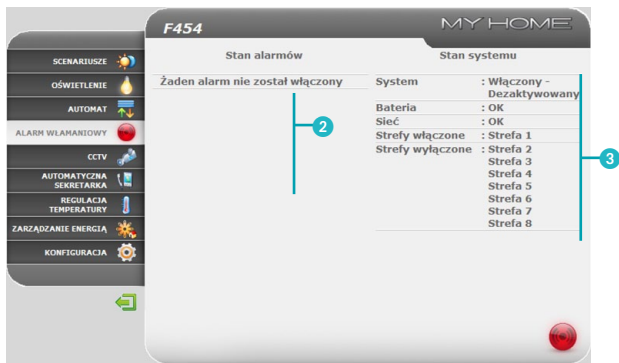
F454

MY HOME

SCENARIUSZE

OŚWIETLENIE

AUTOMAT

ALARM WŁAMANIOWY

CCTV

AUTOMATYCZNA SEKRETARKA

REGULACJA TEMPERATURY

ZARZĄDZANIE ENERGIĄ

KONFIGURACJA

Stan alarmów

Żaden alarm nie został włączony

2

Stan systemu

| | |
|---|---|
| System | : Włączony - Dezaktywowany |
| Bateria | : OK |
| Sieć | : OK |
| Strefy włączone | : Strefa 1 |
| Strefy wyłączone | : Strefa 2<br>Strefa 3<br>Strefa 4<br>Strefa 5<br>Strefa 6<br>Strefa 7<br>Strefa 8 |

3